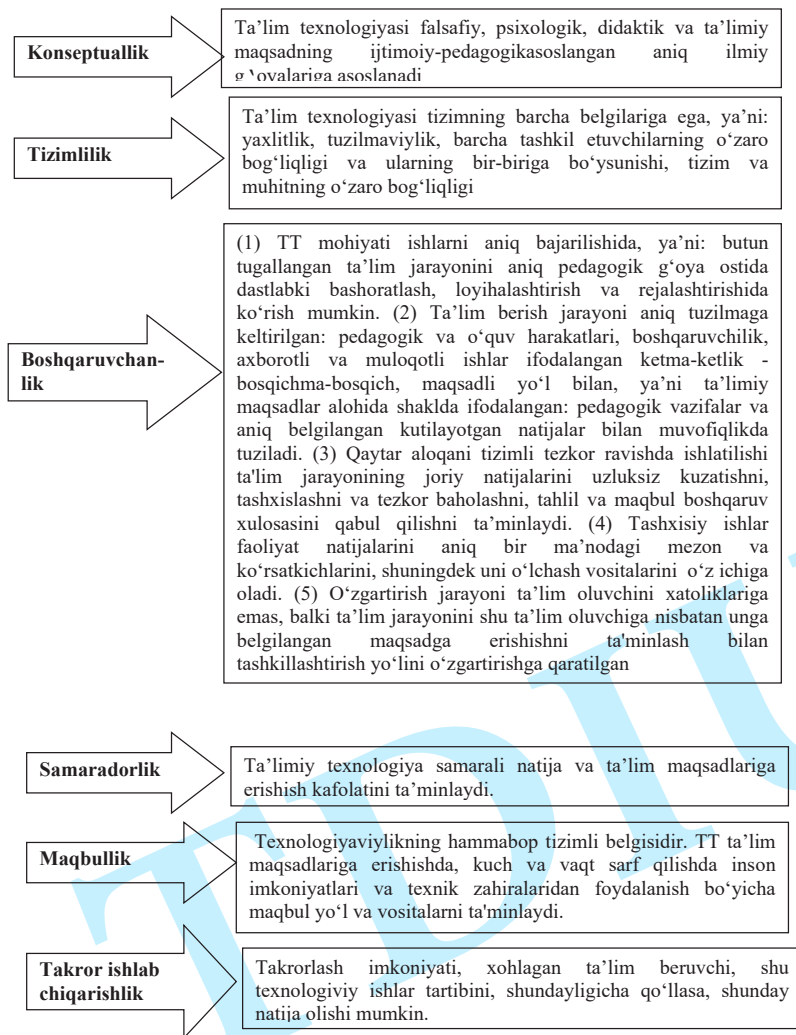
Konseptuallik

Ta'lim texnologiyasi falsafiy, psixologik, didaktik va ta'limiy maqsadning ijtimoiy-pedagogikasoslangan aniq ilmiy g'oyalariga asoslanadi

Tizimlilik

Ta'lim texnologiyasi tizimning barcha belgilariga ega, ya'ni: yaxlitlik, tuzilmaviylik, barcha tashkil etuvchilarning o'zaro bog'liqligi va ularning bir-biriga bo'ysunishi, tizim va muhitning o'zaro bog'liqligi

Boshqaruvchanlik

(1) TT mohiyati ishlarni aniq bajarilishida, ya'ni: butun tugallangan ta'lim jarayonini aniq pedagogik g'oya ostida dastlabki bashoratlash, loyihalashtirish va rejalashtirishida ko'rish mumkin. (2) Ta'lim berish jarayoni aniq tuzilmaga keltirilgan: pedagogik va o'quv harakatlari, boshqaruvchilik, axborotli va muloqotli ishlar ifodalangan ketma-ketlik - bosqichma-bosqich, maqsadli yo'l bilan, ya'ni ta'limiy maqsadlar alohida shaklda ifodalangan: pedagogik vazifalar va aniq belgilangan kutilayotgan natijalar bilan muvofiqlikda tuziladi. (3) Qaytar aloqani tizimli tezkor ravishda ishlatilishi ta'lim jarayonining joriy natijalarini uzluksiz kuzatishni, tashxislashni va tezkor baholashni, tahlil va maqbul boshqaruv xulosasini qabul qilishni ta'minlaydi. (4) Tashxisiy ishlar faoliyat natijalarini aniq bir ma'nodagi mezon va ko'rsatkichlarini, shuningdek uni o'lchash vositalarini o'z ichiga oladi. (5) O'zgartirish jarayoni ta'lim oluvchini xatoliklariga emas, balki ta'lim jarayonini shu ta'lim oluvchiga nisbatan unga belgilangan maqsadga erishishni ta'minlash bilan tashkillashtirish yo'lini o'zgartirishga qaratilgan

Samaradorlik

Ta'limiy texnologiya samarali natija va ta'lim maqsadlariga erishish kafolatini ta'minlaydi.

Maqbullik

Texnologiyaviylikning hammabop tizimli belgisidir. TT ta'lim maqsadlariga erishishda, kuch va vaqt sarf qilishda inson imkoniyatlari va texnik zahiralaridan foydalanish bo'yicha maqbul yo'l va vositalarni ta'minlaydi.

Takror ishlab chiqarishlik

Takrorlash imkoniyati, xohlagan ta'lim beruvchi, shu texnologiviy ishlar tartibini, shundayligicha qo'llasa, shunday natija olishi mumkin.